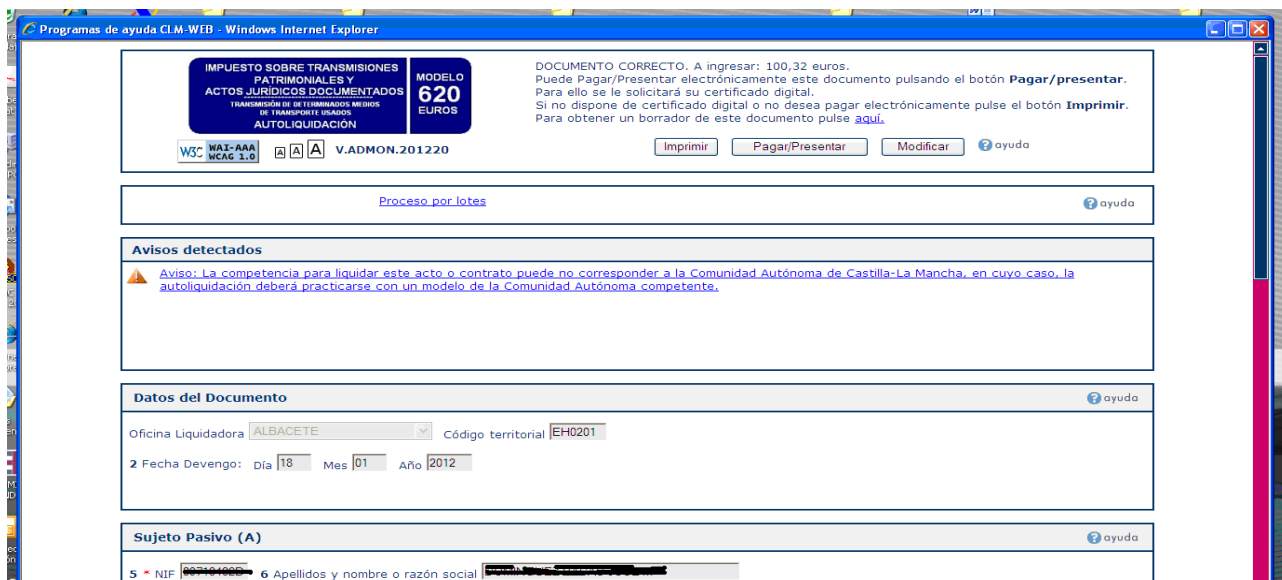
Programas de ayuda CLM-WEB - Windows Internet Explorer

IMPUESTO SOBRE TRANSMISIONES PATRIMONIALES Y ACTOS JURÍDICOS DOCUMENTADOS
TRANSMISIÓN DE DETERMINADOS MEDIOS DE TRANSPORTE USADOS
AUTOLIQUIDACIÓN

MODELO
620
EUROS

W3C WAI-AAA WCAG 1.0 A A A V.ADMON.201220

DOCUMENTO CORRECTO. A ingresar: 100,32 euros.
Puede Pagar/Presentar electrónicamente este documento pulsando el botón **Pagar/presentar**.
Para ello se le solicitará su certificado digital.
Si no dispone de certificado digital o no desea pagar electrónicamente pulse el botón **Imprimir**.
Para obtener un borrador de este documento pulse aquí.

Imprimir Pagar/Presentar Modificar ayuda

Proceso por lotes ayuda

Avisos detectados

Aviso: La competencia para liquidar este acto o contrato puede no corresponder a la Comunidad Autónoma de Castilla-La Mancha, en cuyo caso, la autoliquidación deberá practicarse con un modelo de la Comunidad Autónoma competente.

Datos del Documento ayuda

Oficina Liquidadora ALBACETE Código territorial EH0201

2 Fecha Devengo: Día 18 Mes 01 Año 2012

Sujeto Pasivo (A) ayuda

5 * NIF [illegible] 6 Apellidos y nombre o razón social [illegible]